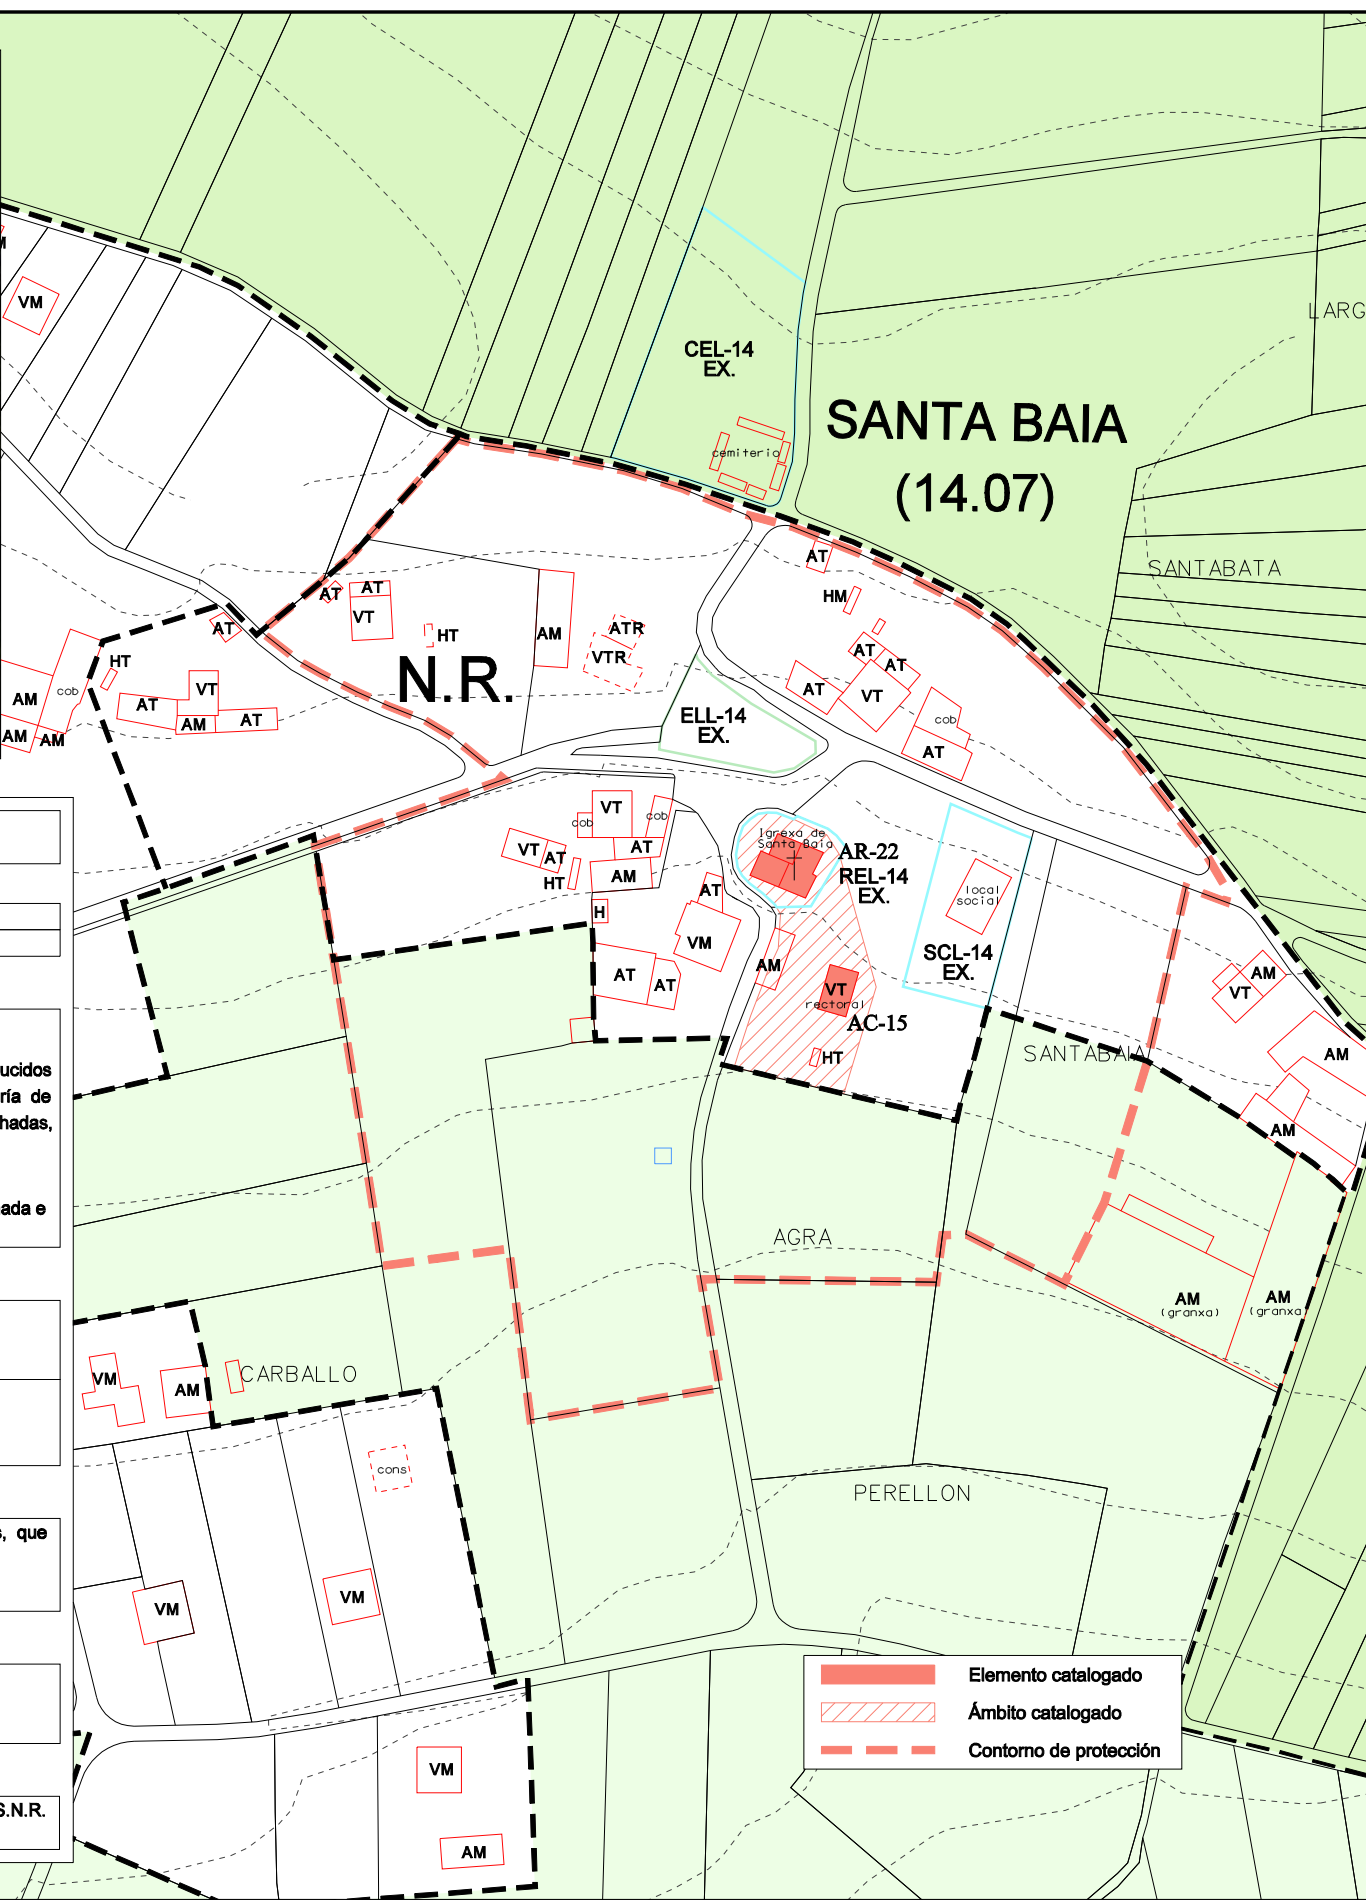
VM

CEL-14
EX.

cemiterio

SANTA BAIA
(14.07)

LARG

SANTABATA

AT

HM

AT
AT
AT
VT
cob
AT

AT
AT
VT
HT
AM
ATR
VTR

N.R.

AT
HT
VT
AT
AM
AT
AM
cob
AM
AM

ELL-14
EX.

VT
cob
cob
VT
AT
AT
HT
AM
H
AT
VM
AT
AT
AM

Igrexa de Santa Baia
AR-22
REL-14
EX.

local social
SCL-14
EX.

VT
rectoral
AC-15
HT

AM
VT
AM
SANTABAIA
AM
AM

ucidos
ría de
hadas,

ada e

AGRA

AM (granxa)
AM (granxa)

VM
AM
CARBALLO

cons

, que

VM
VM

PERELLON

VM
AM

S.N.R.

Elemento catalogado
Ámbito catalogado
Contorno de protección